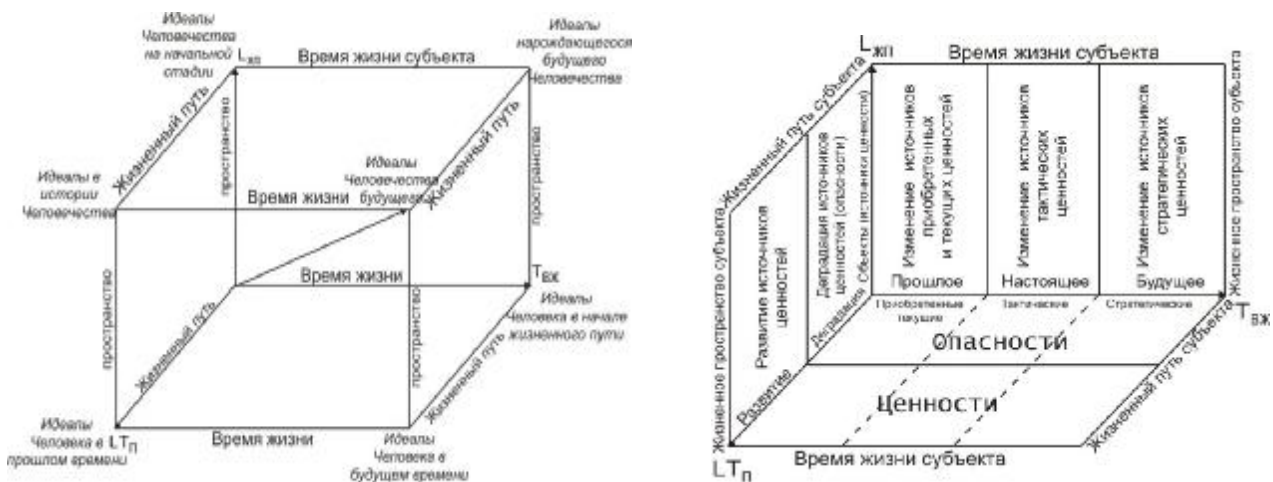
Идеалы Человечества на начальной стадии

$L_{жп}$

Время жизни субъекта

Идеалы нарождающегося будущего Человечества

Жизненный путь

пространство

Жизненный путь

пространство

Идеалы в истории Человечества

Время жизни

Идеалы Человечества будущего

Время жизни

$T_{вж}$

Идеалы Человека в начале жизненного пути

пространство

Жизненный путь

пространство

Жизненный путь субъекта

Идеалы Человека в $LT_п$ прошлом времени

Время жизни

Идеалы Человека в будущем времени

$L_{жп}$

Время жизни субъекта

Жизненный путь субъекта

Жизненное пространство субъекта

Развитие источников ценностей

Деградация источников ценностей (опасности) Объекты источники ценностей

Изменение источников приобретенных и текущих ценностей

Прошлое

Изменение источников тактических ценностей

Настоящее

Изменение источников стратегических ценностей

Будущее

Жизненное пространство субъекта

Деградация

Приобретенные текущие

Тактические

Стратегические

$T_{вж}$

Опасности

Развитие

Ценности

Жизненный путь субъекта

Жизненный путь субъекта

$LT_п$

Время жизни субъекта